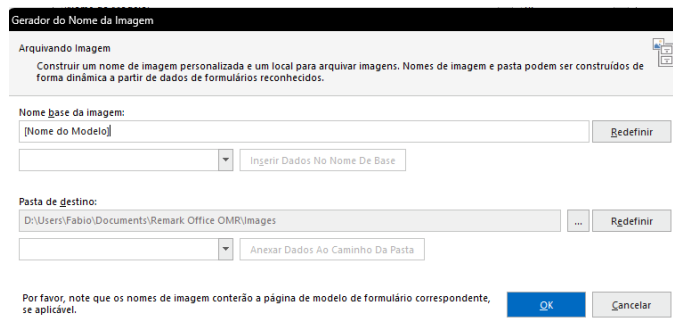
Gerador do Nome da Imagem

Arquivando Imagem

Construir um nome de imagem personalizada e um local para arquivar imagens. Nomes de imagem e pasta podem ser construídos de forma dinâmica a partir de dados de formulários reconhecidos.

Nome base da imagem:

[Nome do Modelo]

Redefinir

Inserir Dados No Nome De Base

Pasta de destino:

D:\Users\Fabio\Documents\Remark Office OMR\Images

...

Redefinir

Anexar Dados Ao Caminho Da Pasta

Por favor, note que os nomes de imagem conterão a página de modelo de formulário correspondente, se aplicável.

OK

Cancelar